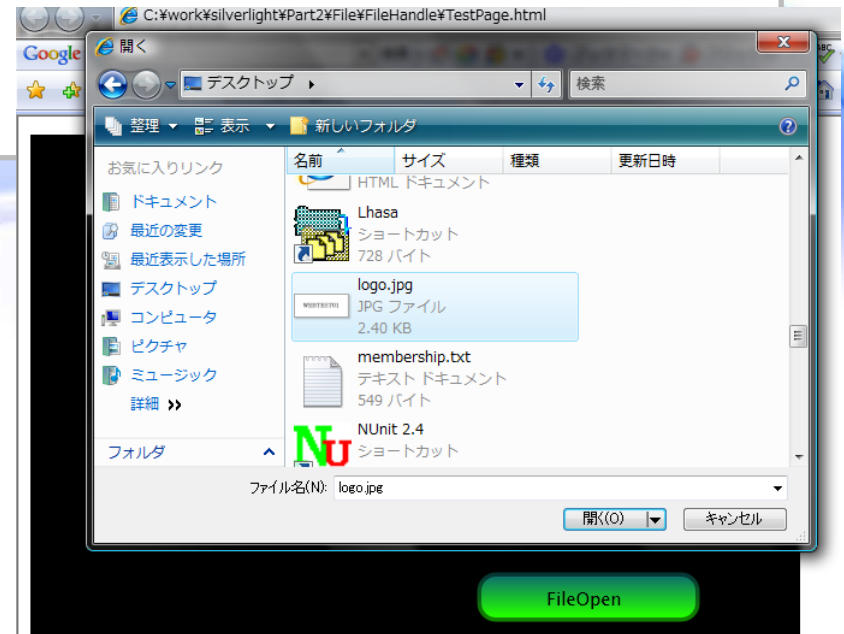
C:¥work¥silverlight¥Part2¥File¥FileHandle¥TestPage.html

Google

開く

デスクトップ ▸

検索

整理 ▾ 表示 ▾ 新しいフォルダ

お気に入りリンク
ドキュメント
最近の変更
最近表示した場所
デスクトップ
コンピュータ
ピクチャ
ミュージック
詳細 »

フォルダ

| 名前 | サイズ | 種類 | 更新日時 |
|---|---|---|---|

HTML ドキュメント

Lhasa
ショートカット
728 バイト

logo.jpg
JPG ファイル
2.40 KB

membership.txt
テキスト ドキュメント
549 バイト

NUnit 2.4
ショートカット

ファイル名(N): logo.jpg

開く(O)
キャンセル

FileOpen